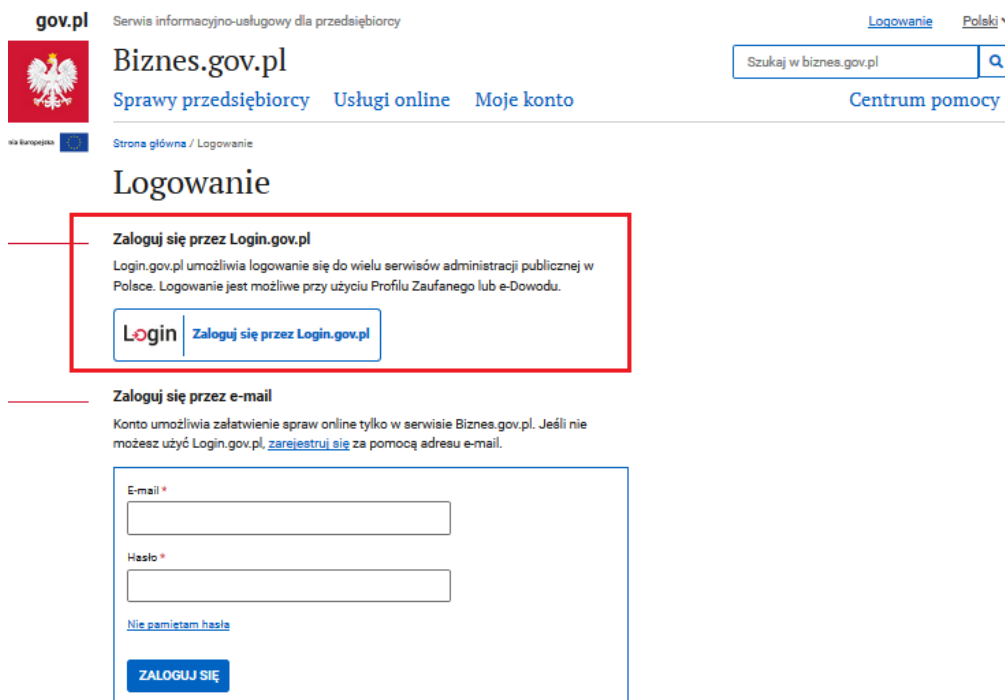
gov.pl
Serwis informacyjno-usługowy dla przedsiębiorcy
Logowanie
Polski

Biznes.gov.pl
Szukaj w biznes.gov.pl
Sprawy przedsiębiorcy
Usługi online
Moje konto
Centrum pomocy

nia Europejska

Strona główna / Logowanie

Logowanie

Zaloguj się przez Login.gov.pl

Login.gov.pl umożliwia logowanie się do wielu serwisów administracji publicznej w Polsce. Logowanie jest możliwe przy użyciu Profilu Zaufanego lub e-Dowodu.

Login
Zaloguj się przez Login.gov.pl

Zaloguj się przez e-mail

Konto umożliwia załatwienie spraw online tylko w serwisie Biznes.gov.pl. Jeśli nie możesz użyć Login.gov.pl, zarejestruj się za pomocą adresu e-mail.

E-mail *

Hasło *

Nie pamiętam hasła

ZALOGUJ SIĘ